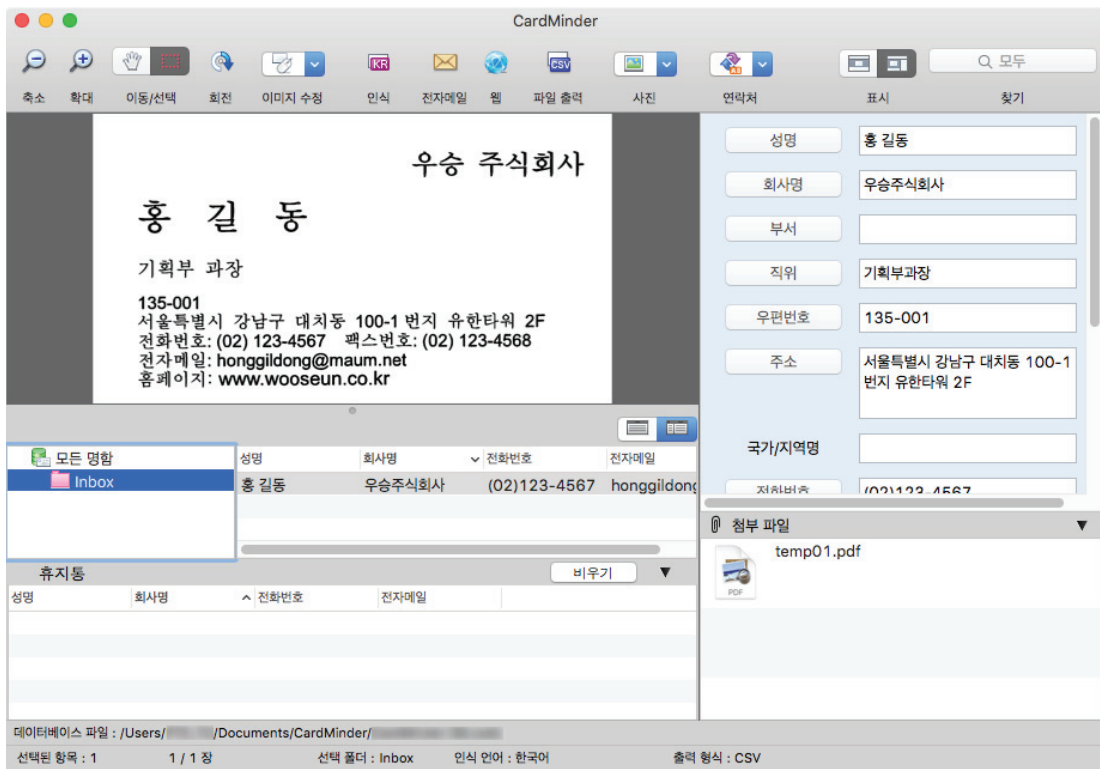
CardMinder

모두

축소 확대 이동/선택 회전 이미지 수정 인식 전자메일 웹 파일 출력 사진 연락처 표시 찾기

우승 주식회사

홍 길 동

기획부 과장

135-001
서울특별시 강남구 대치동 100-1 번지 유한타워 2F
전화번호: (02) 123-4567 팩스번호: (02) 123-4568
전자메일: honggildong@maum.net
홈페이지: www.wooseun.co.kr

성명 홍 길동
회사명 우승주식회사
부서
직위 기획부과장
우편번호 135-001
주소 서울특별시 강남구 대치동 100-1 번지 유한타워 2F
국가/지역명
전화번호 (02)123-4567

모든 명함
Inbox

| 성명 | 회사명 | 전화번호 | 전자메일 |
|---|---|---|---|
| 홍 길동 | 우승주식회사 | (02)123-4567 | honggildong |

휴지통 비우기

| 성명 | 회사명 | 전화번호 | 전자메일 |
|---|---|---|---|

첨부 파일
temp01.pdf
PDF

데이터베이스 파일 : /Users/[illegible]/Documents/CardMinder/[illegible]

선택된 항목 : 1 1 / 1 장 선택 폴더 : Inbox 인식 언어 : 한국어 출력 형식 : CSV